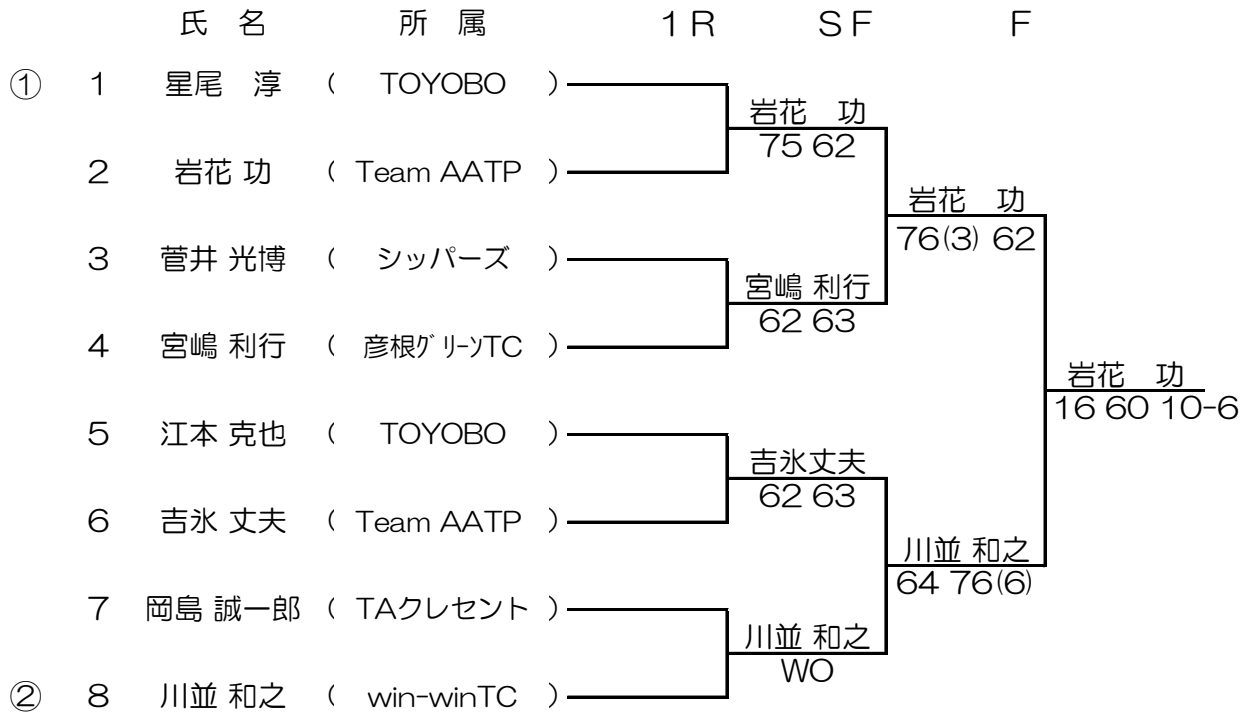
| | | 氏 名 | 所 属 | 1R | SF | F |
|---|---|---|---|---|---|---|
| ① | 1 | 星尾 淳 | ( TOYOBO ) | | | |
| | 2 | 岩花 功 | ( Team AATP ) | 岩花 功 75 62 | | |
| | 3 | 菅井 光博 | ( シッパーズ ) | | 岩花 功 76(3) 62 | |
| | 4 | 宮嶋 利行 | ( 彦根ｸﾞﾘｰﾝTC ) | 宮嶋 利行 62 63 | | |
| | 5 | 江本 克也 | ( TOYOBO ) | | | 岩花 功 16 60 10-6 |
| | 6 | 吉氷 丈夫 | ( Team AATP ) | 吉氷丈夫 62 63 | | |
| | 7 | 岡島 誠一郎 | ( TAクレセント ) | | 川並 和之 64 76(6) | |
| ② | 8 | 川並 和之 | ( win-winTC ) | 川並 和之 WO | | |